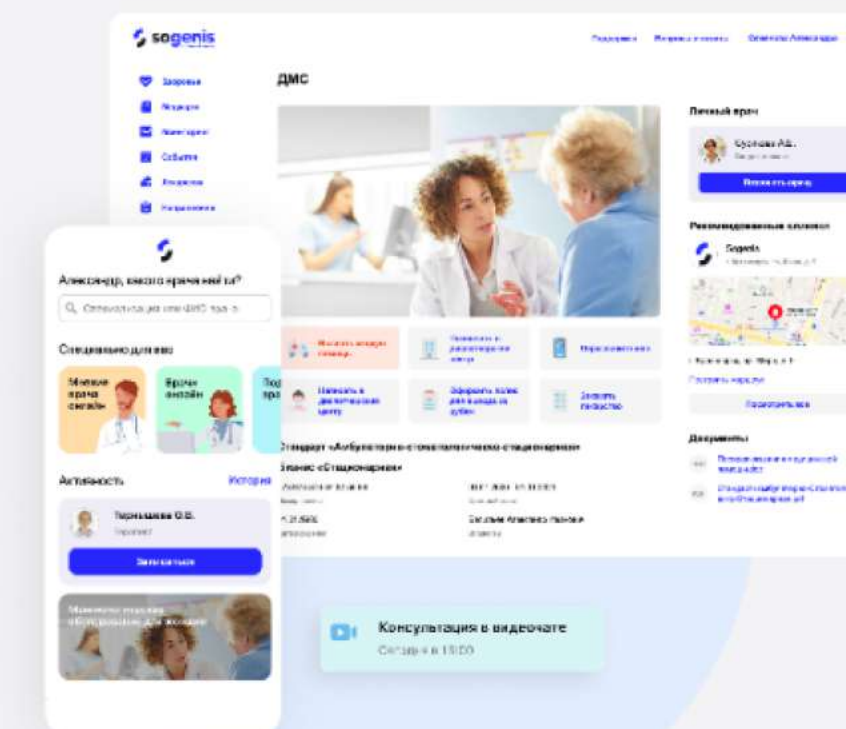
sogenis

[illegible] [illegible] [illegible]

Здоровье
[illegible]
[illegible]
События
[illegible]
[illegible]

ДМС

Личный врач
Сусяева А.Б.
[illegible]
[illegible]

Рекомендованные клиники
Sogenis
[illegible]
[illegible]
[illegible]
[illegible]

Документы
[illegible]
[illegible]

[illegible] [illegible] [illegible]
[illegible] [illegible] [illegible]

Стандарт «Амбулаторно-стоматологическо-стационарная»
Полис «Стационарная»
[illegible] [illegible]
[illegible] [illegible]

Александр, какого врача ищете?
Описание полиса или ДМС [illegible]

Специально для вас
Мнение врача онлайн
Врачи онлайн
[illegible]

Активность
История
Терещенко О.В.
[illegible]
Записаться
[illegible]

Консультация в видеочате
Сегодня в 15:00